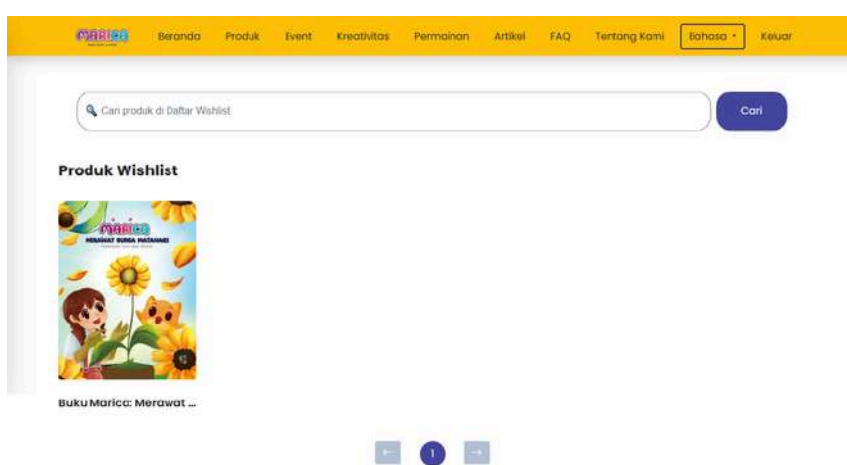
MARICA

Beranda Produk Event Kreativitas Permainan Artikel FAQ Tentang Kami Bahasa Keluar

Cari produk di Daftar Wishlist

Cari

Produk Wishlist

MARICA
MERAWAT BUNGA MATAHARI

Buku Marica: Merawat ...

←
1
→